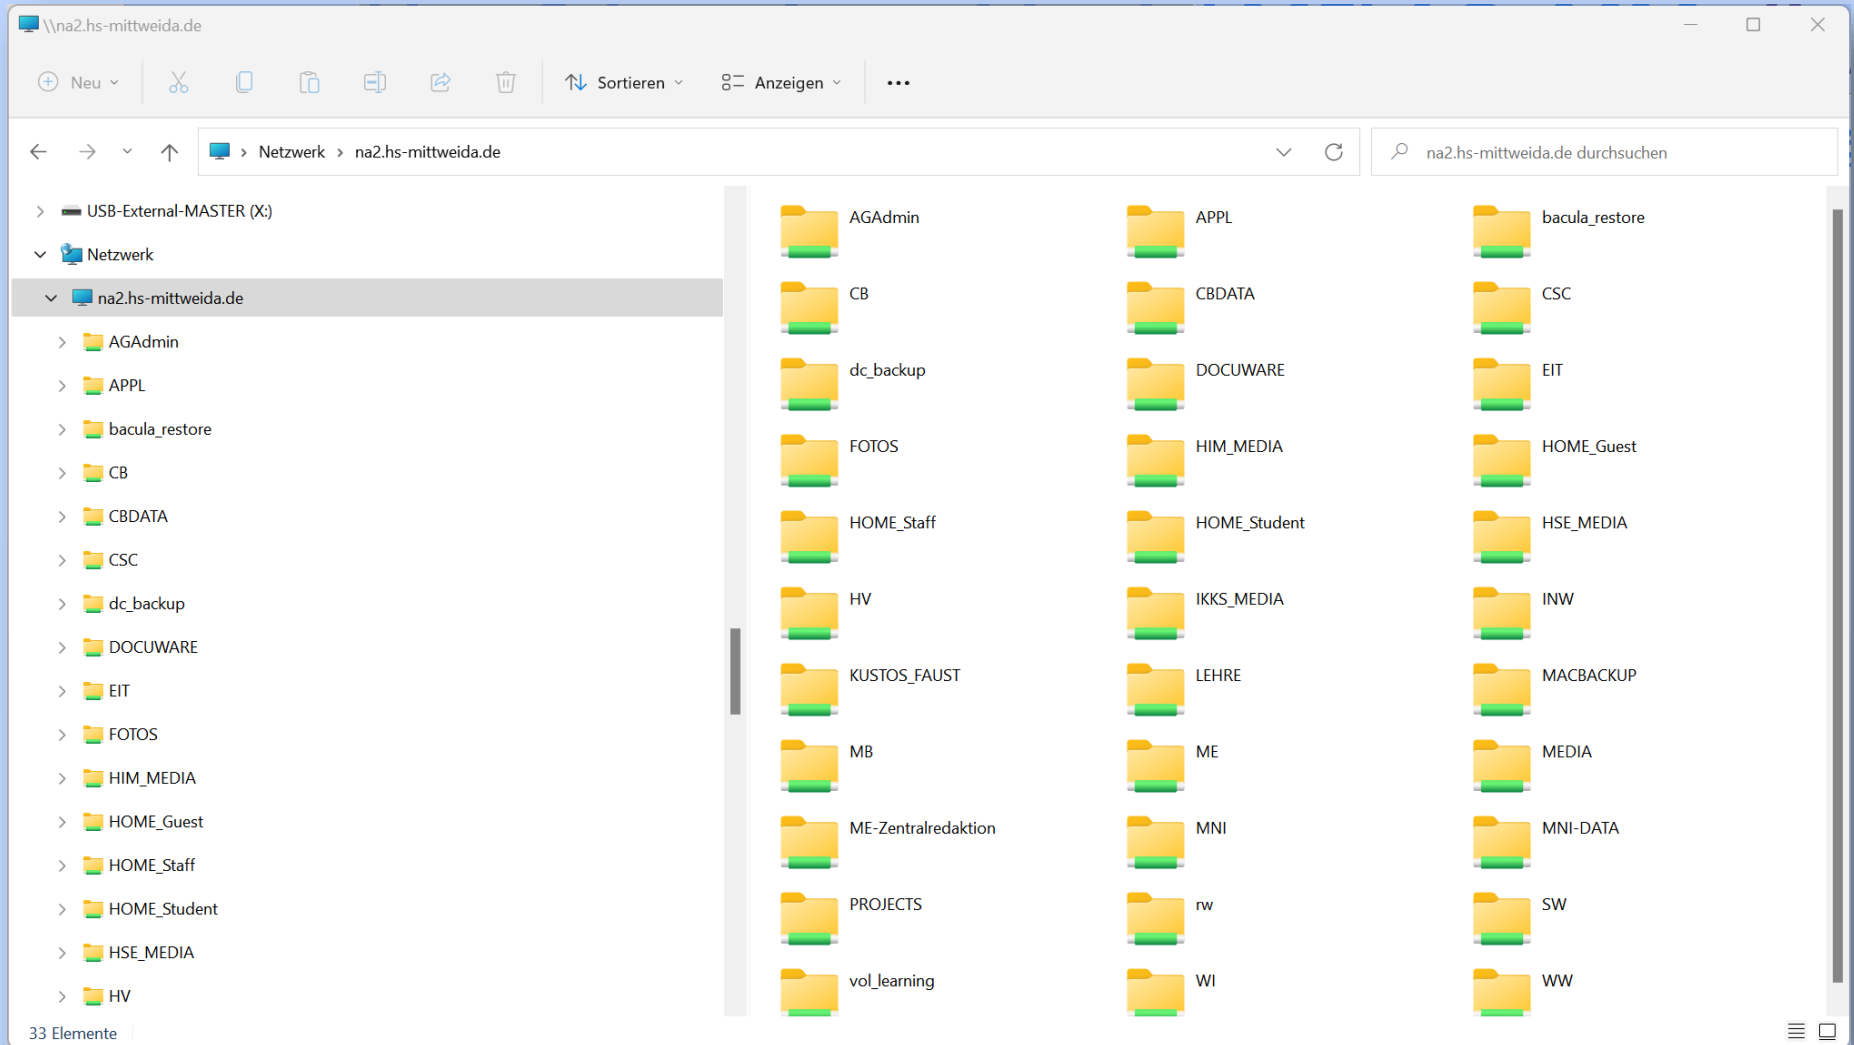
\\na2.hs-mittweida.de

Neu
Sortieren
Anzeigen
...

Netzwerk > na2.hs-mittweida.de

na2.hs-mittweida.de durchsuchen

USB-External-MASTER (X:)
Netzwerk
na2.hs-mittweida.de
AGAdmin
APPL
bacula_restore
CB
CBDATA
CSC
dc_backup
DOCUWARE
EIT
FOTOS
HIM_MEDIA
HOME_Guest
HOME_Staff
HOME_Student
HSE_MEDIA
HV

AGAdmin
APPL
bacula_restore
CB
CBDATA
CSC
dc_backup
DOCUWARE
EIT
FOTOS
HIM_MEDIA
HOME_Guest
HOME_Staff
HOME_Student
HSE_MEDIA
HV
IKKS_MEDIA
INW
KUSTOS_FAUST
LEHRE
MACBACKUP
MB
ME
MEDIA
ME-Zentralredaktion
MNI
MNI-DATA
PROJECTS
rw
SW
vol_learning
WI
WW

33 Elemente